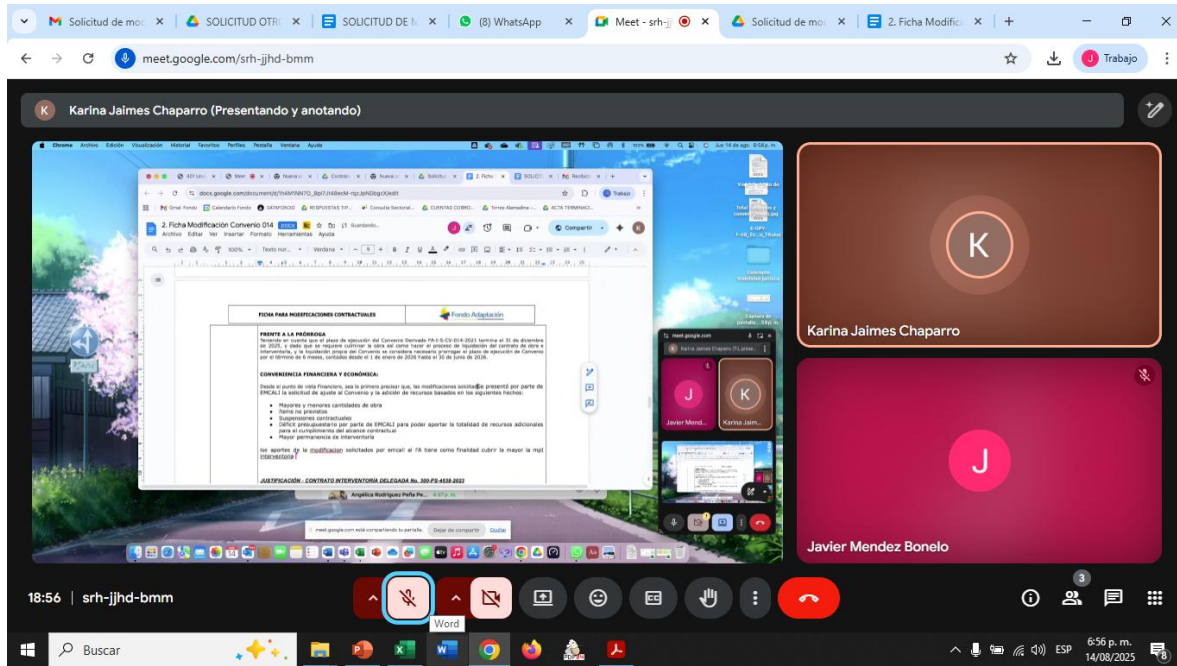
Solicitud de mo ×
SOLICITUD OTR ×
SOLICITUD DE M ×
(8) WhatsApp ×
Meet - srh-jj ×
Solicitud de mo ×
2. Ficha Modific ×
+

meet.google.com/srh-jjhd-bmm
Trabajo

K Karina Jaimes Chaparro (Presentando y anotando)

Chrome Archivo Edición Visualización Historial Favoritos Perfiles Pestaña Ventana Ayuda
docs.google.com/document/d/1h4M1NN7O_BpI7Ji48ecM-rqcJpNDbgcX/edit
2. Ficha Modificación Convenio 014 .DOCX
Archivo Editar Ver Insertar Formato Herramientas Ayuda
Compartir

FICHA PARA MODIFICACIONES CONTRACTUALES | Fondo Adaptación

FRENTE A LA PRÓRROGA
Teniendo en cuenta que el plazo de ejecución del Convenio Derivado FA-I-S-CV-014-2021 termina el 31 de diciembre de 2025, y dado que se requiere culminar la obra así como hacer el proceso de liquidación del contrato de obra e interventoría, y la liquidación propia del Convenio se considera necesario prorrogar el plazo de ejecución de Convenio por el término de 6 meses, contados desde el 1 de enero de 2026 hasta el 30 de junio de 2026.

CONVENIENCIA FINANCIERA Y ECONÓMICA:
Desde el punto de vista financiero, sea lo primero precisar que, las modificaciones solicitadas presentó por parte de EMCALI la solicitud de ajuste al Convenio y la adición de recursos basados en los siguientes hechos:
• Mayores y menores cantidades de obra
• Items no previstos
• Suspensiones contractuales
• Déficit presupuestario por parte de EMCALI para poder aportar la totalidad de recursos adicionales para el cumplimiento del alcance contractual
• Mayor permanencia de interventoría
los aportes de la modificación solicitados por emcali al FA tiene como finalidad cubrir la mayor la mpl interventoría

JUSTIFICACIÓN - CONTRATO INTERVENTORÍA DELEGADA No. 300-PS-4538-2023

meet.google.com está compartiendo tu pantalla. Dejar de compartir Ocultar
Angelica Rodriguez Peña Pe...

Javier Mend... Karina Jaim...

K
Karina Jaimes Chaparro

J
Javier Mendez Bonelo

18:56 | srh-jjhd-bmm
Word
3

Buscar
ESP 6:56 p. m. 14/08/2025